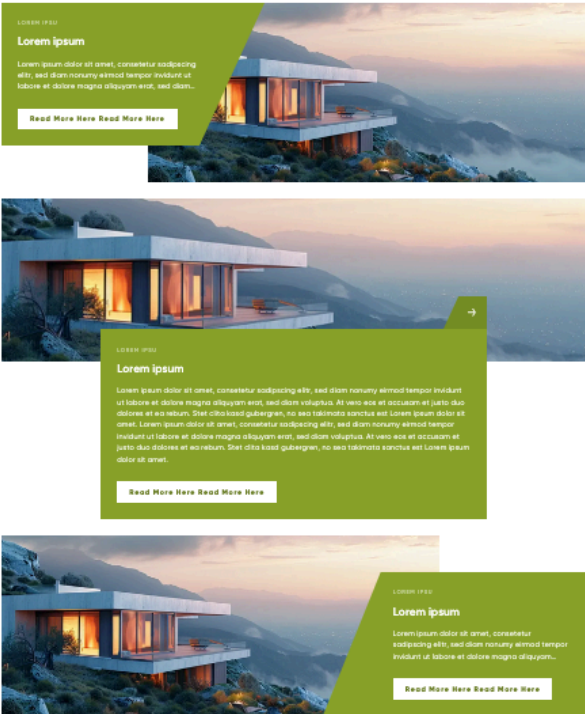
LOREM IPSU

Lorem ipsum

Lorem ipsum dolor sit amet, consetetur sadipscing elitr, sed diam nonumy eirmod tempor invidunt ut labore et dolore magna aliquyam erat, sed diam...

Read More Here Read More Here

→

LOREM IPSU

Lorem ipsum

Lorem ipsum dolor sit amet, consetetur sadipscing elitr, sed diam nonumy eirmod tempor invidunt ut labore et dolore magna aliquyam erat, sed diam voluptua. At vero eos et accusam et justo duo dolores et ea rebum. Stet clita kasd gubergren, no sea takimata sanctus est Lorem ipsum dolor sit amet. Lorem ipsum dolor sit amet, consetetur sadipscing elitr, sed diam nonumy eirmod tempor invidunt ut labore et dolore magna aliquyam erat, sed diam voluptua. At vero eos et accusam et justo duo dolores et ea rebum. Stet clita kasd gubergren, no sea takimata sanctus est Lorem ipsum dolor sit amet.

Read More Here Read More Here

LOREM IPSU

Lorem ipsum

Lorem ipsum dolor sit amet, consetetur sadipscing elitr, sed diam nonumy eirmod tempor invidunt ut labore et dolore magna aliquyam...

Read More Here Read More Here